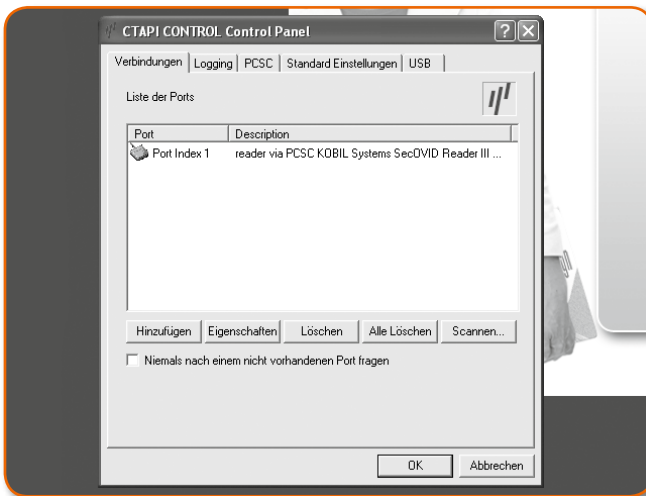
CTAPI CONTROL Control Panel

Verbindungen | Logging | PCSC | Standard Einstellungen | USB

Liste der Ports

| Port | Description |
|---|---|
| Port Index 1 | reader via PCSC KOBIL Systems SecOVID Reader III ... |

Hinzufügen | Eigenschaften | Löschen | Alle Löschen | Scannen...

Niemals nach einem nicht vorhandenen Port fragen

OK | Abbrechen